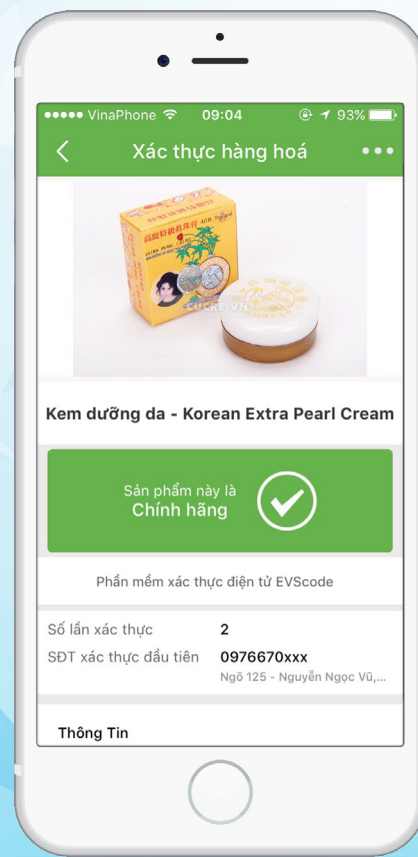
●●●●● VinaPhone 09:04 93%

Xác thực hàng hoá

Kem dưỡng da - Korean Extra Pearl Cream

Sản phẩm này là
Chính hãng

Phần mềm xác thực điện tử EVScode

Số lần xác thực 2
SĐT xác thực đầu tiên 0976670xxx
Ngõ 125 - Nguyễn Ngọc Vũ,...

Thông Tin